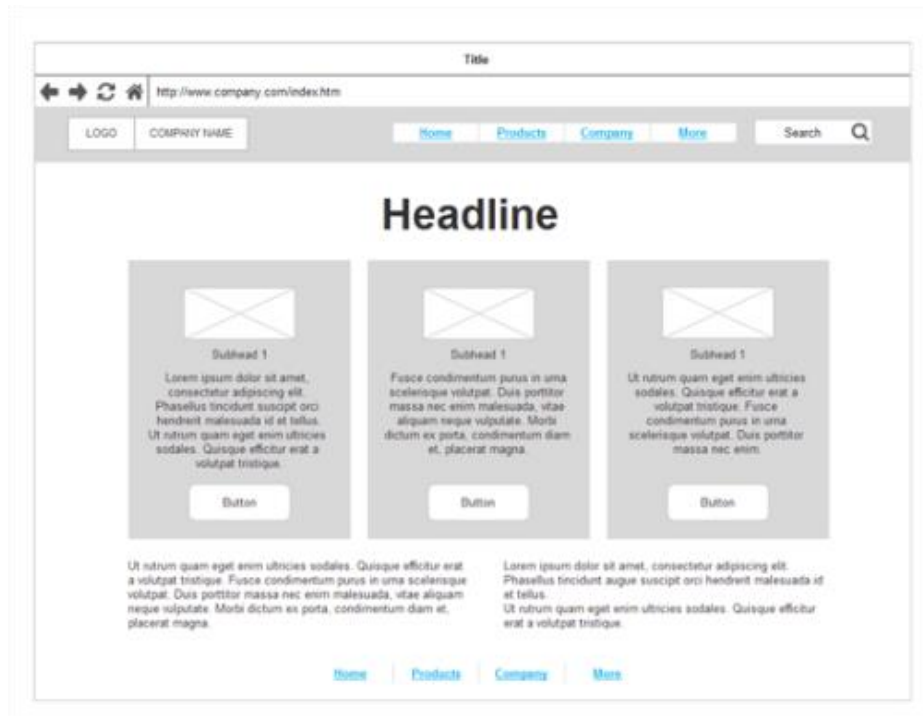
Title

http://www.company.com/index.htm

LOGO
COMPANY NAME

Home
Products
Company
More

Search

Headline

Subhead 1

Lorem ipsum dolor sit amet, consectetur adipiscing elit. Phasellus tincidunt suscipit orci hendrerit malesuada id et tellus. Ut rutrum quam eget enim ultricies sodales. Quisque efficitur erat a volutpat tristique.

Button

Subhead 1

Fusce condimentum purus in urna scelerisque volutpat. Duis porttitor massa nec enim malesuada, vitae aliquam neque vulputate. Morbi dictum ex porta, condimentum diam et, placerat magna.

Button

Subhead 1

Ut rutrum quam eget enim ultricies sodales. Quisque efficitur erat a volutpat tristique. Fusce condimentum purus in urna scelerisque volutpat. Duis porttitor massa nec enim.

Button

Ut rutrum quam eget enim ultricies sodales. Quisque efficitur erat a volutpat tristique. Fusce condimentum purus in urna scelerisque volutpat. Duis porttitor massa nec enim malesuada, vitae aliquam neque vulputate. Morbi dictum ex porta, condimentum diam et, placerat magna.

Lorem ipsum dolor sit amet, consectetur adipiscing elit. Phasellus tincidunt augue suscipit orci hendrerit malesuada id et tellus.
Ut rutrum quam eget enim ultricies sodales. Quisque efficitur erat a volutpat tristique.

Home
Products
Company
More